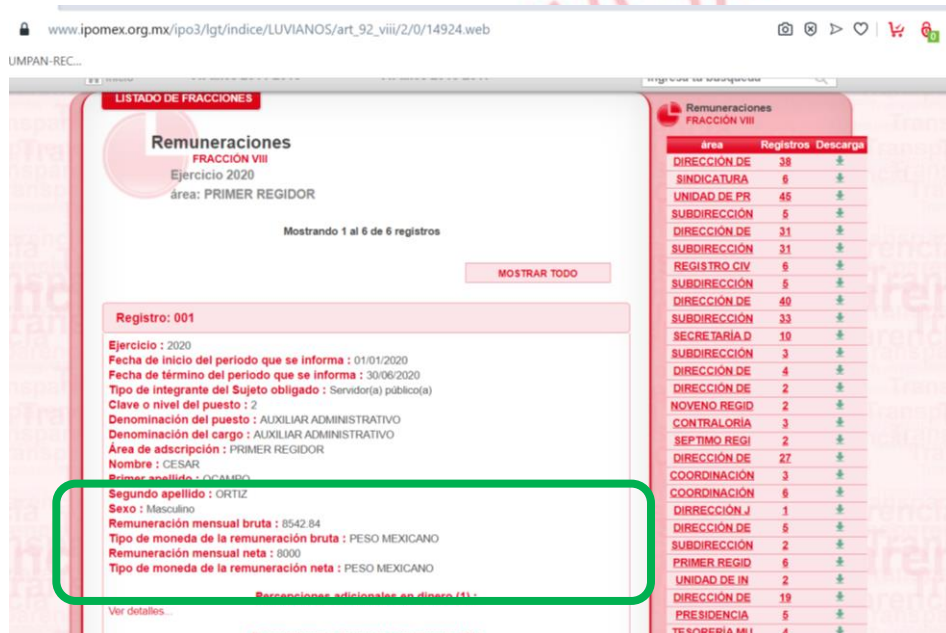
www.ipomex.org.mx/ipo3/lgt/indice/LUVIANOS/art_92_viii/2/0/14924.web

UMPAN-REC...

Ingresa tu búsqueda

LISTADO DE FRACCIONES

Remuneraciones
FRACCIÓN VIII
Ejercicio 2020
área: PRIMER REGIDOR

Mostrando 1 al 6 de 6 registros

MOSTRAR TODO

Registro: 001

Ejercicio : 2020
Fecha de inicio del periodo que se informa : 01/01/2020
Fecha de término del periodo que se informa : 30/06/2020
Tipo de integrante del Sujeto obligado : Servidor(a) público(a)
Clave o nivel del puesto : 2
Denominación del puesto : AUXILIAR ADMINISTRATIVO
Denominación del cargo : AUXILIAR ADMINISTRATIVO
Área de adscripción : PRIMER REGIDOR
Nombre : CESAR
Primer apellido : OCAMPO
Segundo apellido : ORTIZ
Sexo : Masculino
Remuneración mensual bruta : 8542.84
Tipo de moneda de la remuneración bruta : PESO MEXICANO
Remuneración mensual neta : 8000
Tipo de moneda de la remuneración neta : PESO MEXICANO
Percepciones adicionales en dinero (1) :
Ver detalles...

Remuneraciones
FRACCIÓN VIII

| área | Registros | Descarga |
|---|---|---|
| DIRECCIÓN DE | 38 | |
| SINDICATURA | 6 | |
| UNIDAD DE PR | 45 | |
| SUBDIRECCIÓN | 5 | |
| DIRECCIÓN DE | 31 | |
| SUBDIRECCIÓN | 31 | |
| REGISTRO CIV | 6 | |
| SUBDIRECCIÓN | 5 | |
| DIRECCIÓN DE | 40 | |
| SUBDIRECCIÓN | 33 | |
| SECRETARÍA D | 10 | |
| SUBDIRECCIÓN | 3 | |
| DIRECCIÓN DE | 4 | |
| DIRECCIÓN DE | 2 | |
| NOVENO REGID | 2 | |
| CONTRALORÍA | 3 | |
| SEPTIMO REGI | 2 | |
| DIRECCIÓN DE | 27 | |
| COORDINACIÓN | 3 | |
| COORDINACIÓN | 6 | |
| DIRRECCIÓN J | 1 | |
| DIRECCIÓN DE | 5 | |
| SUBDIRECCIÓN | 2 | |
| PRIMER REGID | 6 | |
| UNIDAD DE IN | 2 | |
| DIRECCIÓN DE | 19 | |
| PRESIDENCIA | 5 | |
| TESORERÍA MU | 4 | |